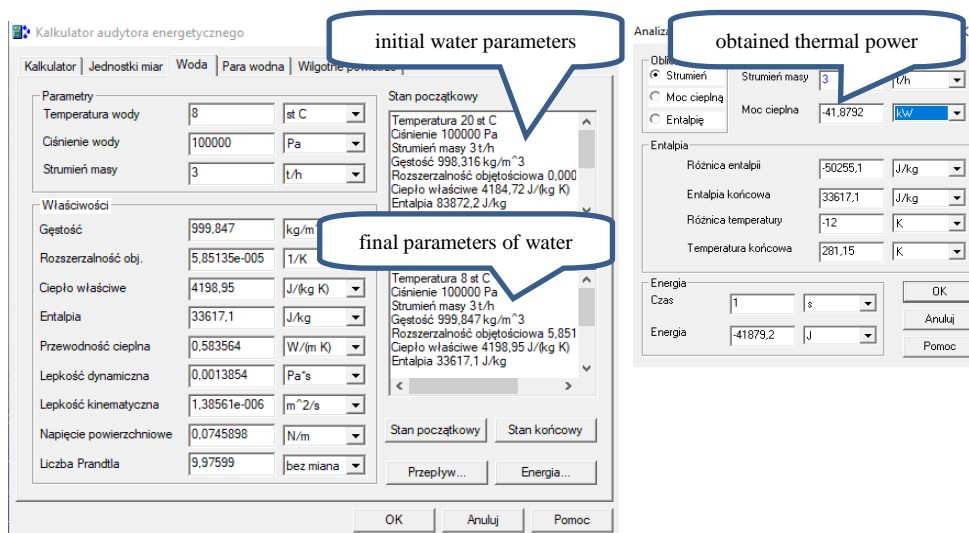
Kalkulator audytora energetycznego

Kalkulator | Jednostki miar | Woda | Para wodna | Wilgotne powietrze

initial water parameters

Parametry
Temperatura wody | 8 | st C
Ciśnienie wody | 100000 | Pa
Strumień masy | 3 | t/h

Właściwości
Gęstość | 999,847 | kg/m^3
Rozszerzalność obj. | 5,85135e-005 | 1/K
Ciepło właściwe | 4198,95 | J/(kg K)
Entalpia | 33617,1 | J/kg
Przewodność cieplna | 0,583564 | W/(m K)
Lepkość dynamiczna | 0,0013854 | Pa*s
Lepkość kinematyczna | 1,38561e-006 | m^2/s
Napięcie powierzchniowe | 0,0745898 | N/m
Liczba Prandtla | 9,97599 | bez miana

Stan początkowy
Temperatura 20 st C
Ciśnienie 100000 Pa
Strumień masy 3 t/h
Gęstość 998,316 kg/m^3
Rozszerzalność objętościowa 0,000
Ciepło właściwe 4184,72 J/(kg K)
Entalpia 83872,2 J/kg

final parameters of water

Temperatura 8 st C
Ciśnienie 100000 Pa
Strumień masy 3 t/h
Gęstość 999,847 kg/m^3
Rozszerzalność objętościowa 5,851
Ciepło właściwe 4198,95 J/(kg K)
Entalpia 33617,1 J/kg

Stan początkowy | Stan końcowy
Przepływ... | Energia...

OK | Anuluj | Pomoc

Analiza

obtained thermal power

Obli
Strumień
Moc cieplną
Entalpię

Strumień masy | 3 | t/h
Moc cieplna | -41,8792 | kW

Entalpia
Różnica entalpii | -50255,1 | J/kg
Entalpia końcowa | 33617,1 | J/kg
Różnica temperatury | -12 | K
Temperatura końcowa | 281,15 | K

Energia
Czas | 1 | s
Energia | -41879,2 | J

OK
Anuluj
Pomoc